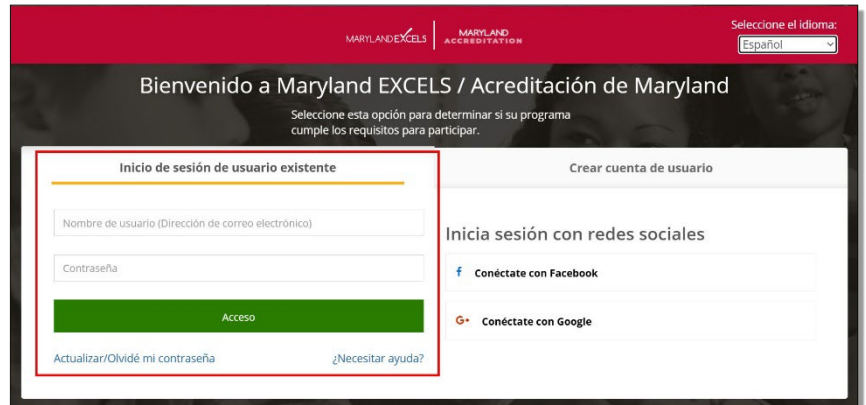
MARYLAND EXCELS | MARYLAND ACCREDITATION

Seleccione el idioma:
Español

Bienvenido a Maryland EXCELS / Acreditación de Maryland

Seleccione esta opción para determinar si su programa cumple los requisitos para participar.

Inicio de sesión de usuario existente

Crear cuenta de usuario

Nombre de usuario (Dirección de correo electrónico)

Contraseña

Acceso

Actualizar/Olvidé mi contraseña

¿Necesitar ayuda?

Inicia sesión con redes sociales

f Conéctate con Facebook

G+ Conéctate con Google